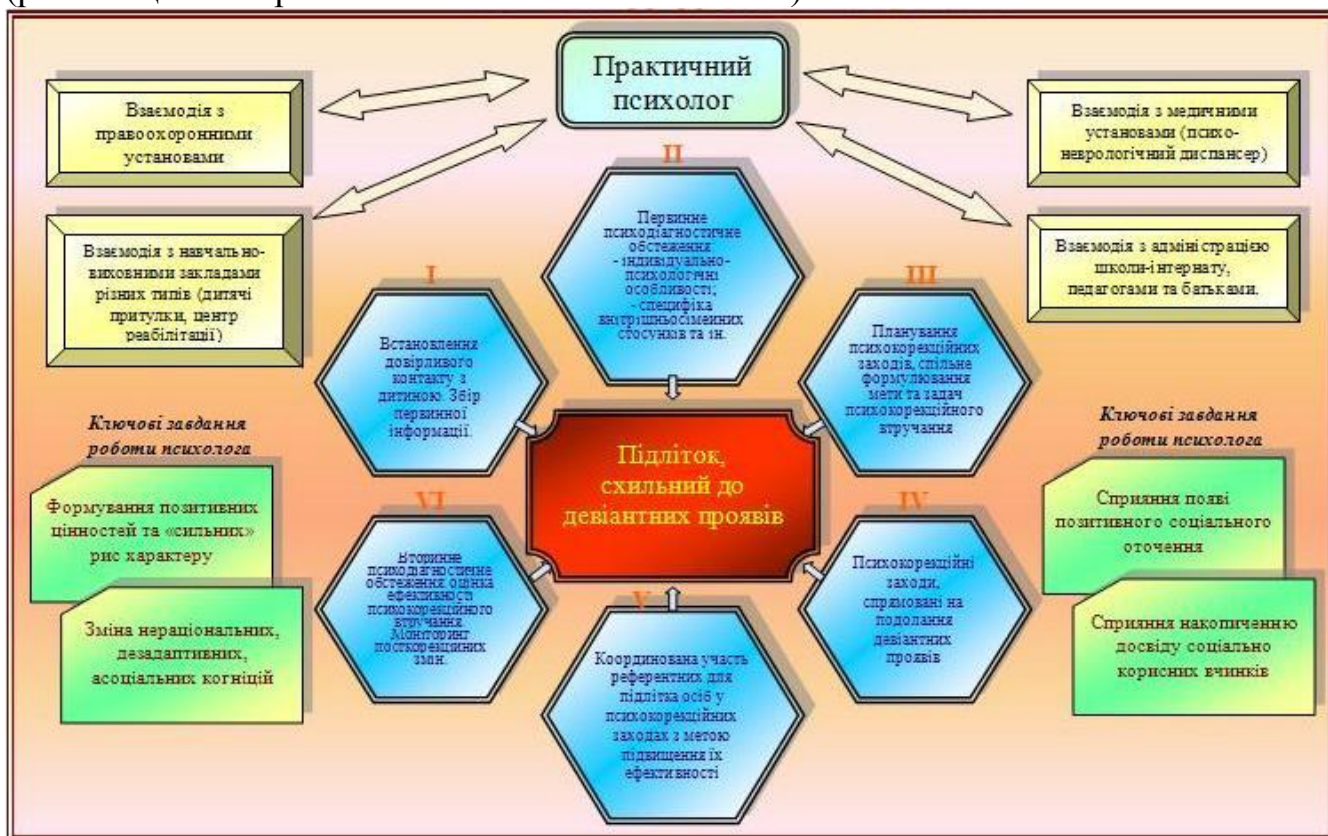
Практичний психолог

Взаємодія з правоохоронними установами

Взаємодія з медичними установами (психо-неврологічний диспансер)

Взаємодія з навчально-виховними закладами різних типів (дитячі притулки, центр реабілітації)

Взаємодія з адміністрацією школи-інтернату, педагогами та батьками.

II

Первинне психодіагностичне обстеження
- індивідуально-психологічні особливості;
- специфіка внутрішньосімейних стосунків та ін.

I

Встановлення довірливого контакту з дитиною. Збір первинної інформації.

III

Планування психокорекційних заходів, спільне формулювання мети та задач психокорекційного втручання

Ключові завдання роботи психолога

Підліток, схильний до девіантних проявів

Ключові завдання роботи психолога

Формування позитивних цінностей та «сильних» рис характеру

VI

Вторинне психодіагностичне обстеження: оцінка ефективності психокорекційного втручання. Моніторинг посткорекційних змін.

IV

Психокорекційні заходи, спрямовані на подолання девіантних проявів

Сприяння появі позитивного соціального оточення

Зміна нераціональних, дезадаптивних, асоціальних когніцій

V

Координована участь референтних для підлітка осіб у психокорекційних заходах з метою підвищення їх ефективності

Сприяння накопиченню досвіду соціально корисних вчинків